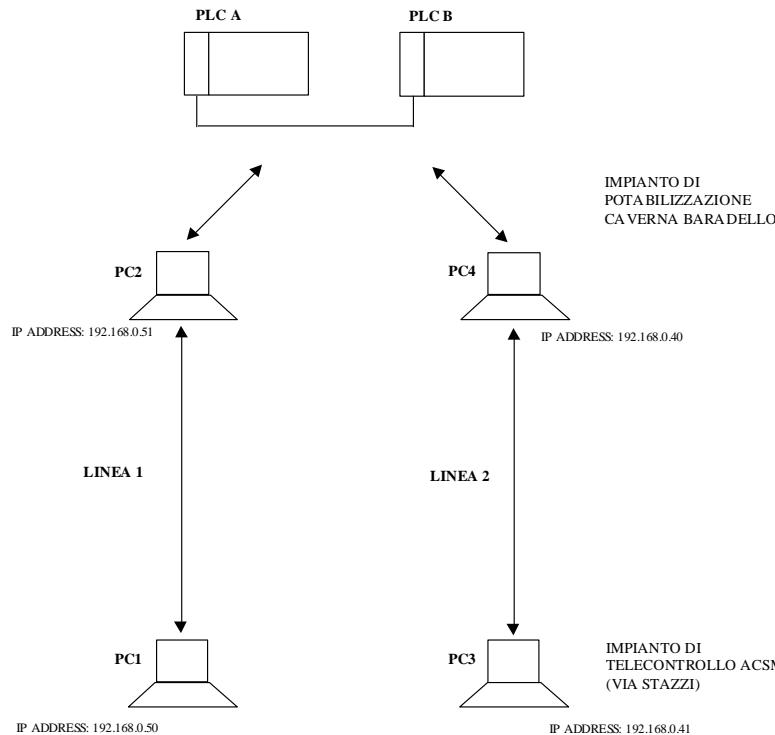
PLC A

PLC B

IMPIANTO DI POTABILIZZAZIONE CAVERNA BARADELLO

PC2

IP ADDRESS: 192.168.0.51

PC4

IP ADDRESS: 192.168.0.40

LINEA 1

LINEA 2

PC1

IP ADDRESS: 192.168.0.50

PC3

IMPIANTO DI TELECONTROLLO ACSM (VIA STAZZI)

IP ADDRESS: 192.168.0.41